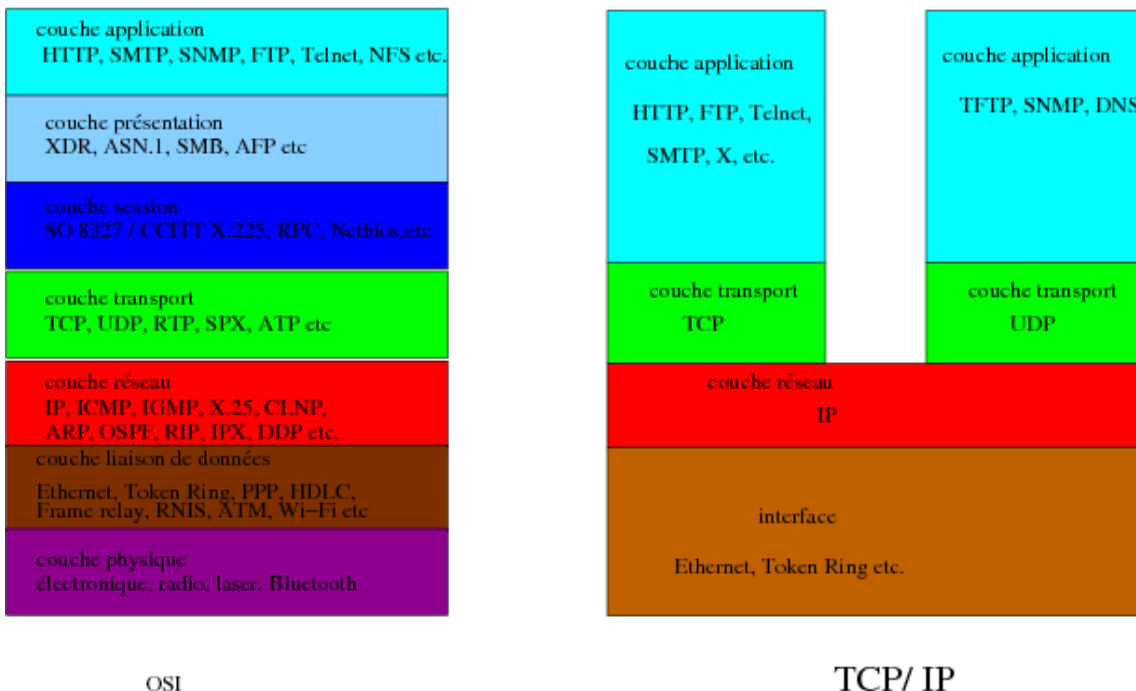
couche application
HTTP, SMTP, SNMP, FTP, Telnet, NFS etc.

couche présentation
XDR, ASN.1, SMB, AFP etc

couche session
SO 8327 / CCITT X.225, RPC, Netbios,etc

couche transport
TCP, UDP, RTP, SPX, ATP etc

couche réseau
IP, ICMP, IGMP, X.25, CLNP, ARP, OSPF, RIP, IPX, DDP etc.

couche liaison de données
Ethernet, Token Ring, PPP, HDLC, Frame relay, RNIS, ATM, Wi-Fi etc

couche physique
électronique, radio, laser, Bluetooth

OSI

couche application
HTTP, FTP, Telnet, SMTP, X, etc.

couche application
TFTP, SNMP, DNS

couche transport
TCP

couche transport
UDP

couche réseau
IP

interface
Ethernet, Token Ring etc.

TCP/ IP